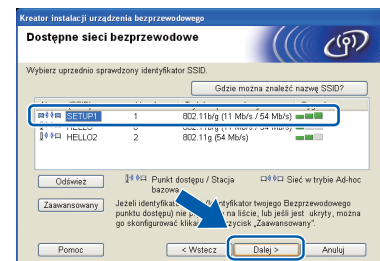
Kreator instalacji urządzenia bezprzewodowego

Dostępne sieci bezprzewodowe

Wybierz uprzednio sprawdzony identyfikator SSID.

Gdzie można znaleźć nazwę SSID?

| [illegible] | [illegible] | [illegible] | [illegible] | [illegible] |
|---|---|---|---|---|
| SETUP1 | 1 | 802.11b/g (11 Mb/s / 54 Mb/s) | |
| HELLO | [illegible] | 802.11b/g (11 Mb/s / 54 Mb/s) | |
| HELLO2 | 2 | 802.11g (54 Mb/s) | |

Odśwież

Punkt dostępu / Stacja bazowa

Sieć w trybie Ad-hoc

Zaawansowany

Jeżeli identyfika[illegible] identyfikator twojego Bezprzewodowego punktu dostępu) nie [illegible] na liście, lub jeśli jest ukryty, można go skonfigurować klika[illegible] przycisk „Zaawansowany”.

Pomoc

< Wstecz

Dalej >

Anuluj